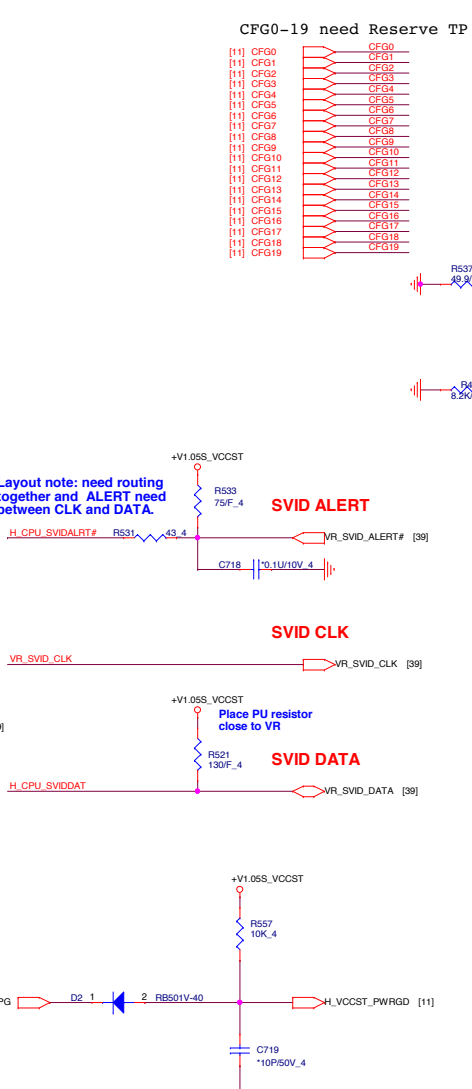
CFG0-19 need Reserve TP

[11] CFG0
[11] CFG1
[11] CFG2
[11] CFG3
[11] CFG4
[11] CFG5
[11] CFG6
[11] CFG7
[11] CFG8
[11] CFG9
[11] CFG10
[11] CFG11
[11] CFG12
[11] CFG13
[11] CFG14
[11] CFG15
[11] CFG16
[11] CFG17
[11] CFG18
[11] CFG19

CFG0
CFG1
CFG2
CFG3
CFG4
CFG5
CFG6
CFG7
CFG8
CFG9
CFG10
CFG11
CFG12
CFG13
CFG14
CFG15
CFG16
CFG17
CFG18
CFG19

R537
49.9/

R4
8.2K

+V1.05S_VCCST

Layout note: need routing together and ALERT need between CLK and DATA.

R533
75/F_4

SVID ALERT

H_CPU_SVIDALRT#
R531
43_4
VR_SVID_ALERT# [39]

C718
*0.1U/10V_4

SVID CLK

VR_SVID_CLK
VR_SVID_CLK [39]

+V1.05S_VCCST
Place PU resistor close to VR

R521
130/F_4

SVID DATA

H_CPU_SVIDDAT
VR_SVID_DATA [39]

+V1.05S_VCCST

R557
10K_4

PG
D2 1
2 RB501V-40
H_VCCST_PWRGD [11]

C719
*10P/50V_4